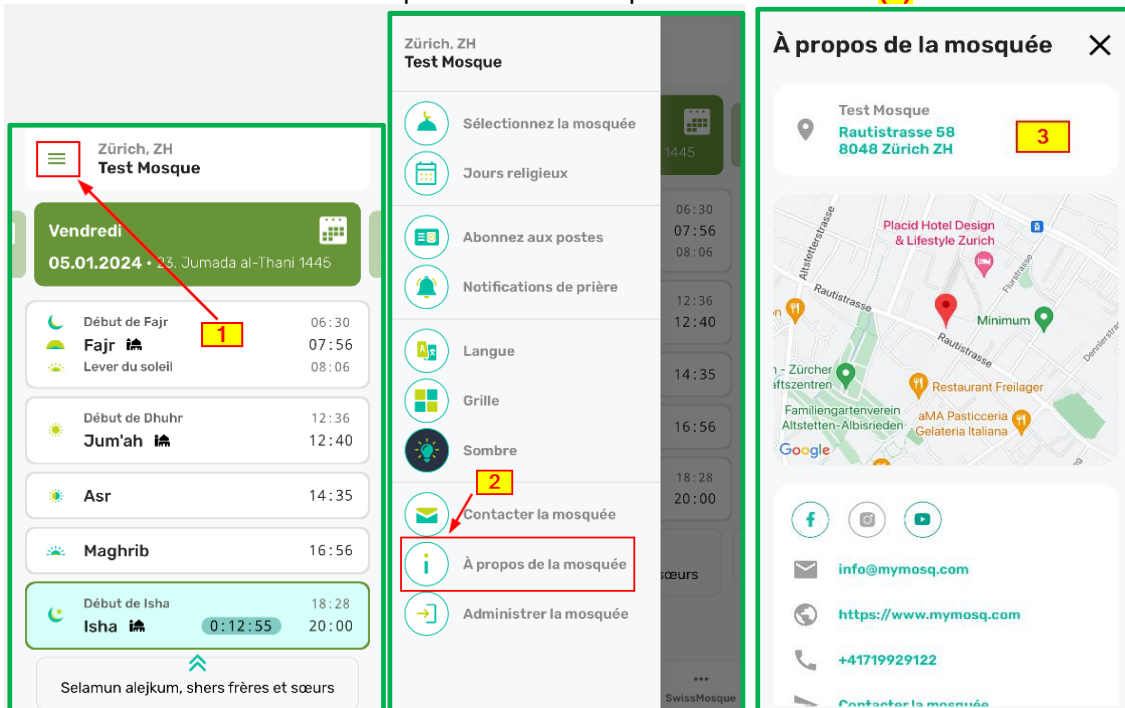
Zürich, ZH
Test Mosque

Vendredi
05.01.2024 • 23, Jumada al-Thani 1445

1

Début de Fajr 06:30
Fajr 07:56
Lever du soleil 08:06

Début de Dhuhr 12:36
Jum'ah 12:40

Asr 14:35

Maghrib 16:56

Début de Isha 18:28
Isha 0:12:55 20:00

Selamun alejkum, shers frères et sœurs

Zürich, ZH
Test Mosque

Sélectionnez la mosquée
Jours religieux
Abonnez aux postes
Notifications de prière
Langue
Grille
Sombre
2
Contacter la mosquée
À propos de la mosquée
Administrer la mosquée

1445
06:30
07:56
08:06
12:36
12:40
14:35
16:56
18:28
20:00
sœurs
SwissMosque

À propos de la mosquée

Test Mosque
Rautistrasse 58
8048 Zürich ZH
3

Placid Hotel Design & Lifestyle Zurich
Altstetterstrasse
Rautistrasse
Minimum
Flurstrasse
Dennlerstrasse
Rautistrasse
- Zürcher
ftszentren
Restaurant Freilager
Familiengartenverein Altstetten-Albisrieden
aMA Pasticceria Gelateria Italiana
Google

info@mymosq.com
https://www.mymosq.com
+41719929122
Contacter la mosquée